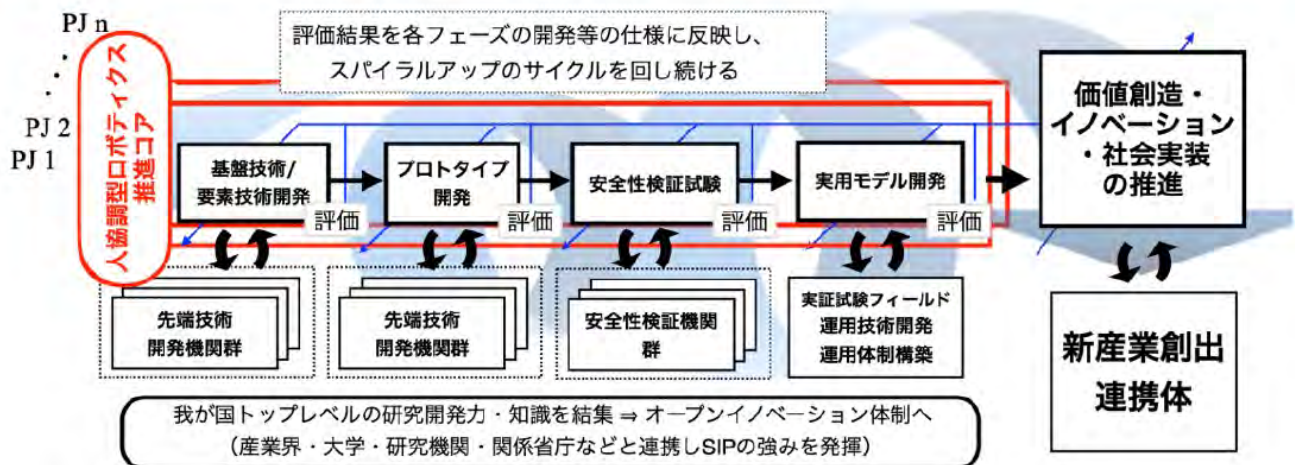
PJ n
・
・
PJ 2
PJ 1

人協調型ロボティクス推進コア

評価結果を各フェーズの開発等の仕様に反映し、
スパイラルアップのサイクルを回し続ける

基盤技術/要素技術開発
評価
プロトタイプ開発
評価
安全性検証試験
評価
実用モデル開発
評価

価値創造・イノベーション・社会実装の推進

先端技術開発機関群
先端技術開発機関群
安全性検証機関群
実証試験フィールド
運用技術開発
運用体制構築

新産業創出連携体

我が国トップレベルの研究開発力・知識を結集 ⇒ オープンイノベーション体制へ
（産業界・大学・研究機関・関係省庁などと連携しSIPの強みを発揮）